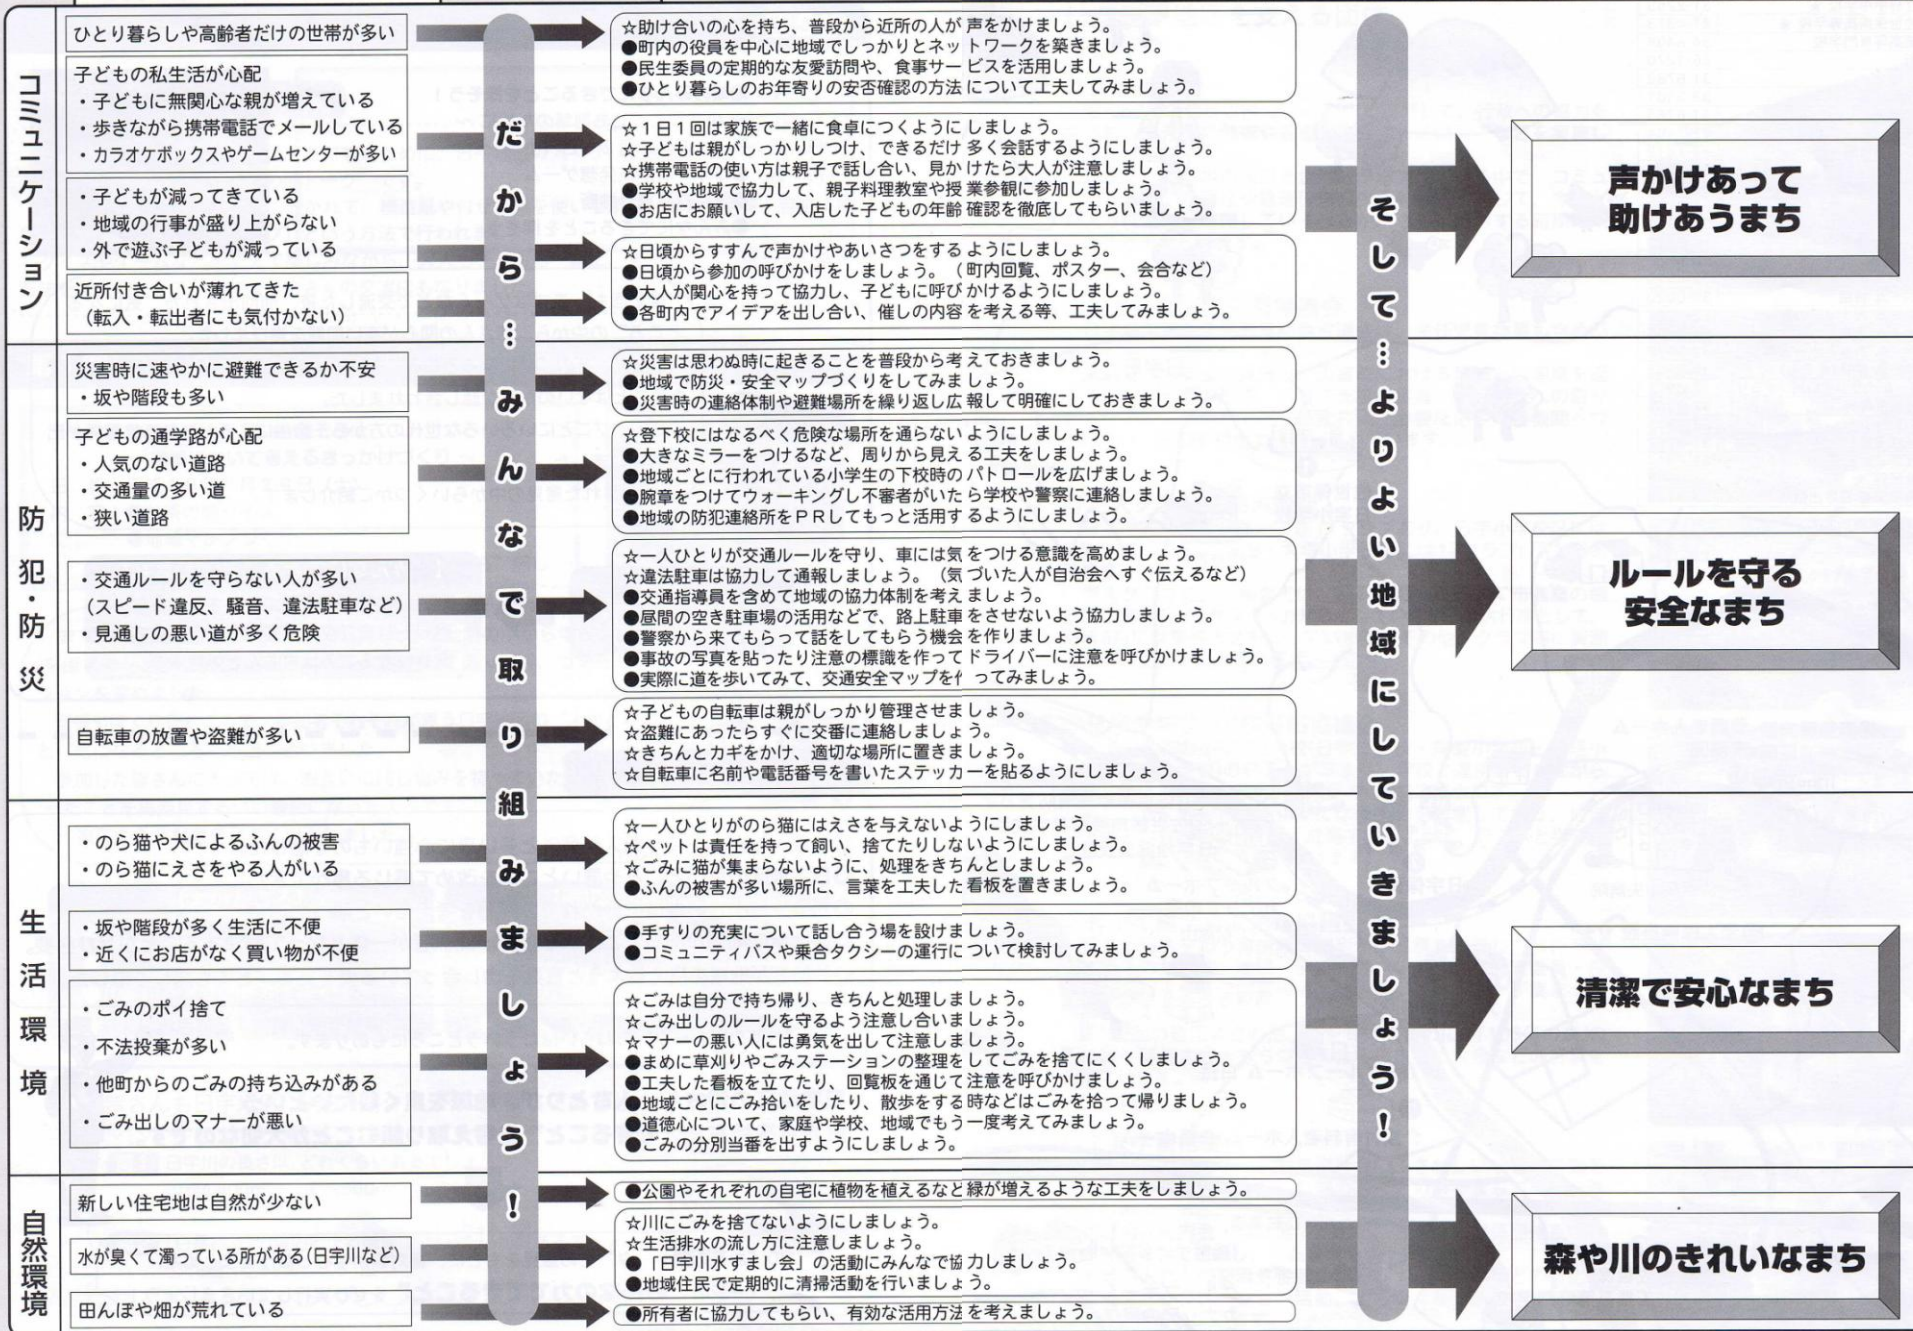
コミュニケーション

ひとり暮らしや高齢者だけの世帯が多い

子どもの私生活が心配
・子どもに無関心な親が増えている
・歩きながら携帯電話でメールしている
・カラオケボックスやゲームセンターが多い

・子どもが減ってきている
・地域の行事が盛り上がらない
・外で遊ぶ子どもが減っている

近所付き合いが薄れてきた
（転入・転出者にも気付かない）

防犯・防災

災害時に速やかに避難できるか不安
・坂や階段も多い

子どもの通学路が心配
・人気のない道路
・交通量の多い道
・狭い道路

・交通ルールを守らない人が多い
（スピード違反、騒音、違法駐車など）
・見通しの悪い道が多く危険

自転車の放置や盗難が多い

生活環境

・のら猫や犬によるふんの被害
・のら猫にえさをやる人がいる

・坂や階段が多く生活に不便
・近くにお店がなく買い物が不便

・ごみのポイ捨て
・不法投棄が多い
・他町からのごみの持ち込みがある
・ごみ出しのマナーが悪い

自然環境

新しい住宅地は自然が少ない

水が臭くて濁っている所がある（日宇川など）

田んぼや畑が荒れている

だから…みんなで取り組みましょう！

☆助け合いの心を持ち、普段から近所の人が声をかけましょう。
●町内の役員を中心に地域でしっかりとネットワークを築きましょう。
●民生委員の定期的な友愛訪問や、食事サービスを活用しましょう。
●ひとり暮らしのお年寄りの安否確認の方法について工夫してみましょう。

☆1日1回は家族で一緒に食卓につくようにしましょう。
☆子どもは親がしっかりしつけ、できるだけ多く会話するようにしましょう。
☆携帯電話の使い方は親子で話し合い、見かけたら大人が注意しましょう。
●学校や地域で協力して、親子料理教室や授業参観に参加しましょう。
●お店にお願いして、入店した子どもの年齢確認を徹底してもらいましょう。

☆日頃からすすんで声かけやあいさつをするようにしましょう。
●日頃から参加の呼びかけをしましょう。（町内回覧、ポスター、会合など）
●大人が関心を持って協力し、子どもに呼びかけるようにしましょう。
●各町内でアイデアを出し合い、催しの内容を考える等、工夫してみましょう。

☆災害は思わぬ時に起きることを普段から考えておきましょう。
●地域で防災・安全マップづくりをしてみましょう。
●災害時の連絡体制や避難場所を繰り返し広報して明確にしておきましょう。

☆登下校にはなるべく危険な場所を通らないようにしましょう。
●大きなミラーをつけるなど、周りから見える工夫をしましょう。
●地域ごとに行われている小学生の下校時のパトロールを広げましょう。
●腕章をつけてウォーキングし不審者がいたら学校や警察に連絡しましょう。
●地域の防犯連絡所をPRしてもっと活用するようにしましょう。

☆一人ひとりが交通ルールを守り、車には気をつける意識を高めましょう。
☆違法駐車は協力して通報しましょう。（気づいた人が自治会へすぐ伝えるなど）
●交通指導員を含めて地域の協力体制を考えましょう。
●昼間の空き駐車場の活用などで、路上駐車をさせないよう協力しましょう。
●警察から来てもらって話をしてもらう機会を作りましょう。
●事故の写真を貼ったり注意の標識を作ってドライバーに注意を呼びかけましょう。
●実際に道を歩いてみて、交通安全マップを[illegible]ってみましょう。

☆子どもの自転車は親がしっかり管理させましょう。
☆盗難にあったらすぐに交番に連絡しましょう。
☆きちんとカギをかけ、適切な場所に置きましょう。
☆自転車に名前や電話番号を書いたステッカーを貼るようにしましょう。

☆一人ひとりがのら猫にはえさを与えないようにしましょう。
☆ペットは責任を持って飼い、捨てたりしないようにしましょう。
☆ごみに猫が集まらないように、処理をきちんとしましょう。
●ふんの被害が多い場所に、言葉を工夫した看板を置きましょう。

●手すりの充実について話し合う場を設けましょう。
●コミュニティバスや乗合タクシーの運行について検討してみましょう。

☆ごみは自分で持ち帰り、きちんと処理しましょう。
☆ごみ出しのルールを守るよう注意し合いましょう。
☆マナーの悪い人には勇気を出して注意しましょう。
●まめに草刈りやごみステーションの整理をしてごみを捨てにくくしましょう。
●工夫した看板を立てたり、回覧板を通じて注意を呼びかけましょう。
●地域ごとにごみ拾いをしたり、散歩をする時などはごみを拾って帰りましょう。
●道徳心について、家庭や学校、地域でもう一度考えてみましょう。
●ごみの分別当番を出すようにしましょう。

●公園やそれぞれの自宅に植物を植えるなど緑が増えるような工夫をしましょう。

☆川にごみを捨てないようにしましょう。
☆生活排水の流し方に注意しましょう。
●「日宇川水すまし会」の活動にみんなで協力しましょう。
●地域住民で定期的に清掃活動を行いましょう。

●所有者に協力してもらい、有効な活用方法を考えましょう。

そして…よりよい地域にしていきましょう！

声かけあって
助けあうまち

ルールを守る
安全なまち

清潔で安心なまち

森や川のきれいなまち